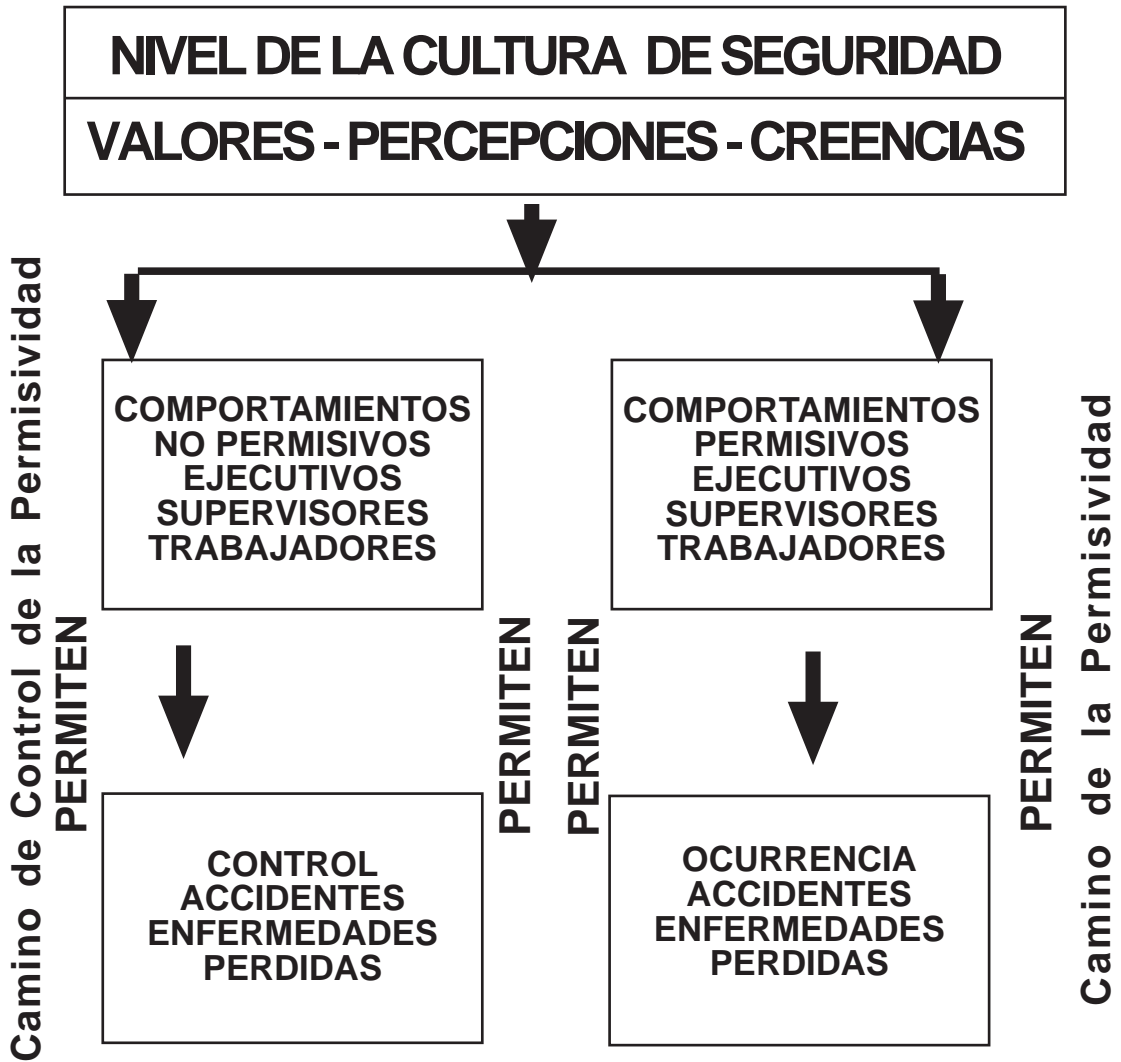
NIVEL DE LA CULTURA DE SEGURIDAD

VALORES - PERCEPCIONES - CREENCIAS

Camino de Control de la Permisividad

PERMITEN

COMPORTAMIENTOS NO PERMISIVOS EJECUTIVOS SUPERVISORES TRABAJADORES

PERMITEN

CONTROL ACCIDENTES ENFERMEDADES PERDIDAS

PERMITEN

COMPORTAMIENTOS PERMISIVOS EJECUTIVOS SUPERVISORES TRABAJADORES

OCURRENCIA ACCIDENTES ENFERMEDADES PERDIDAS

PERMITEN

Camino de la Permisividad